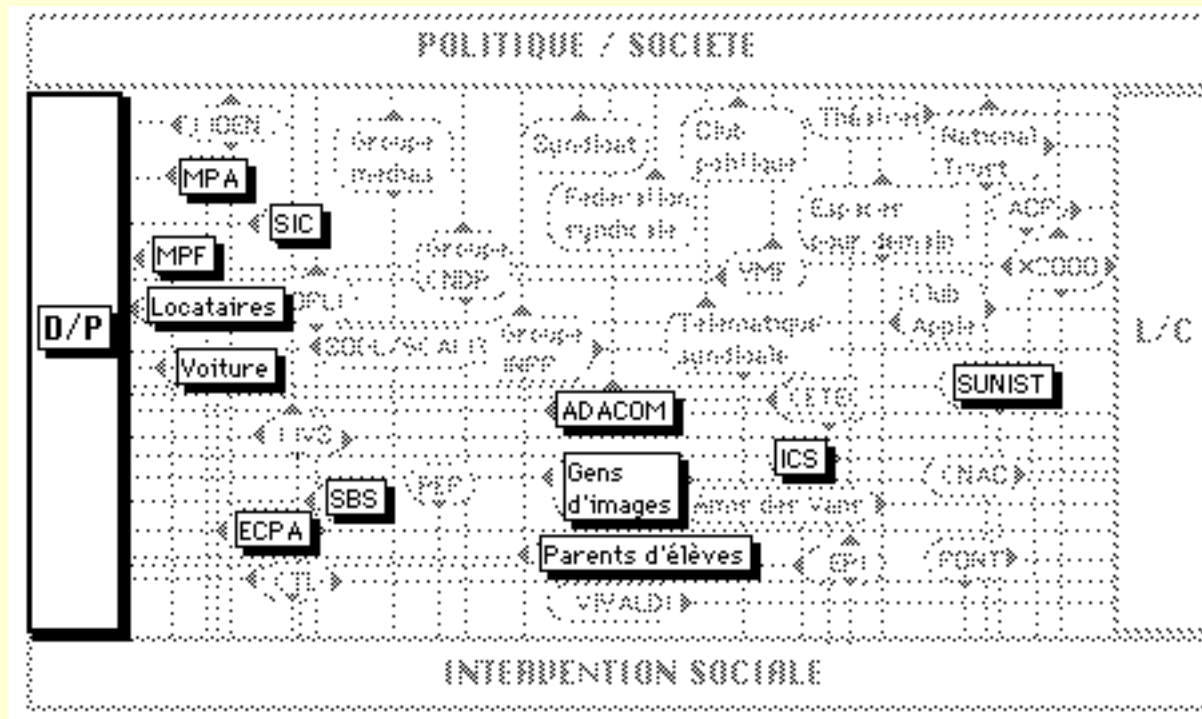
POLITIQUE / SOCIETE

D/P

L/C

MPA
SIC
MPF
Locataires
Voiture
ADACOM
SUNIST
ICS
Gens d'images
SBS
ECPA
Parents d'élèves

Groupe medias
Syndicat
Club politique
Théâtre
National Trust
Federation syndicale
Espace pour demain
ACP
Groupe CNDP
VMF
X2000
Club Apple
Télématique syndicale
Groupe
CETE
CNAC
PEP
Amis des Vans
CPI
PONT
CJL
VIVALDI
INTERVENTION SOCIALE